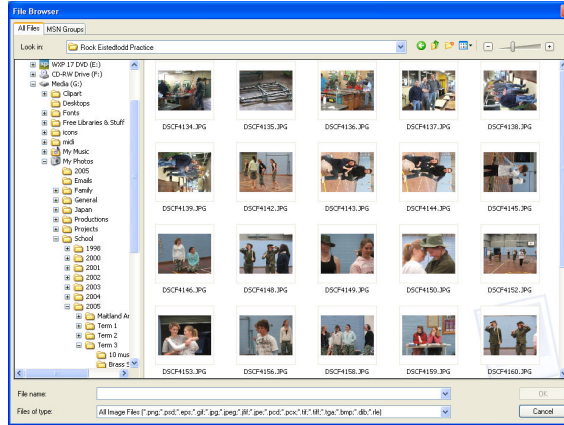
File Browser

All Files | MSN Groups

Look in: Rock Eistedfodd Practice

WXP 17 DVD (E:)
CD-RW Drive (F:)
Media (G:)
Clipart
Desktops
Fonts
Free Libraries & Stuff
icons
midi
My Music
My Photos
2005
Emails
Family
General
Japan
Productions
Projects
School
1998
2000
2001
2002
2003
2004
2005
Maitland Ar
Term 1
Term 2
Term 3
10 mus
Brass S

DSCF4134.JPG
DSCF4135.JPG
DSCF4136.JPG
DSCF4137.JPG
DSCF4138.JPG
DSCF4139.JPG
DSCF4142.JPG
DSCF4143.JPG
DSCF4144.JPG
DSCF4145.JPG
DSCF4146.JPG
DSCF4148.JPG
DSCF4149.JPG
DSCF4150.JPG
DSCF4152.JPG
DSCF4153.JPG
DSCF4156.JPG
DSCF4158.JPG
DSCF4159.JPG
DSCF4160.JPG

File name:
Files of type: All Image Files (*.png;*.psd;*.eps;*.gif;*.jpg;*.jpeg;*.jfif;*.jpe;*.pcd;*.pcx;*.tif;*.tiff;*.tga;*.bmp;*.dib;*.rle)

OK
Cancel